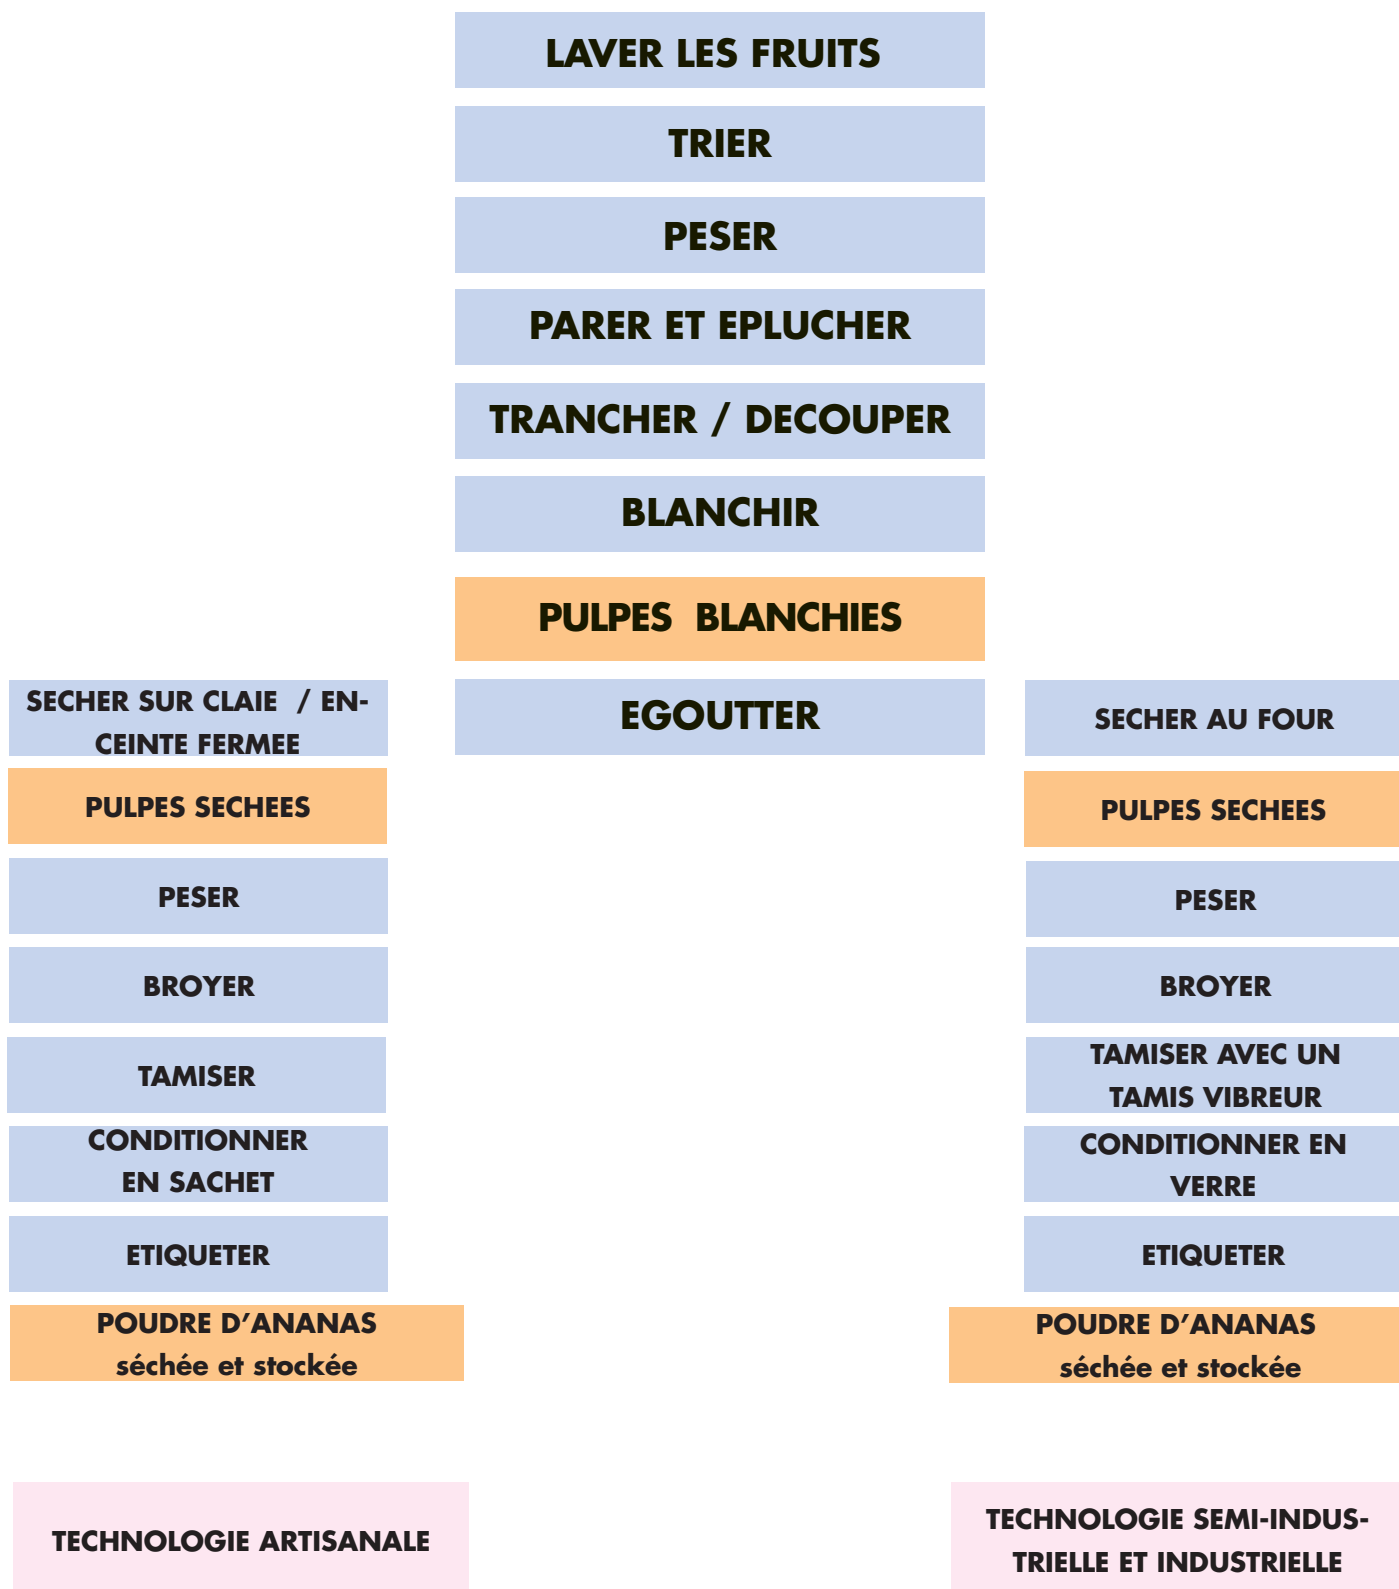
LAVER LES FRUITS

TRIER

PESER

PARER ET EPLUCHER

TRANCHER / DECOUPER

BLANCHIR

PULPES BLANCHIES

EGOUTTER

SECHER SUR CLAIE / ENCEINTE FERMEE

PULPES SECHEES

PESER

BROYER

TAMISER

CONDITIONNER EN SACHET

ETIQUETER

POUDRE D'ANANAS séchée et stockée

TECHNOLOGIE ARTISANALE

SECHER AU FOUR

PULPES SECHEES

PESER

BROYER

TAMISER AVEC UN TAMIS VIBREUR

CONDITIONNER EN VERRE

ETIQUETER

POUDRE D'ANANAS séchée et stockée

TECHNOLOGIE SEMI-INDUSTRIELLE ET INDUSTRIELLE